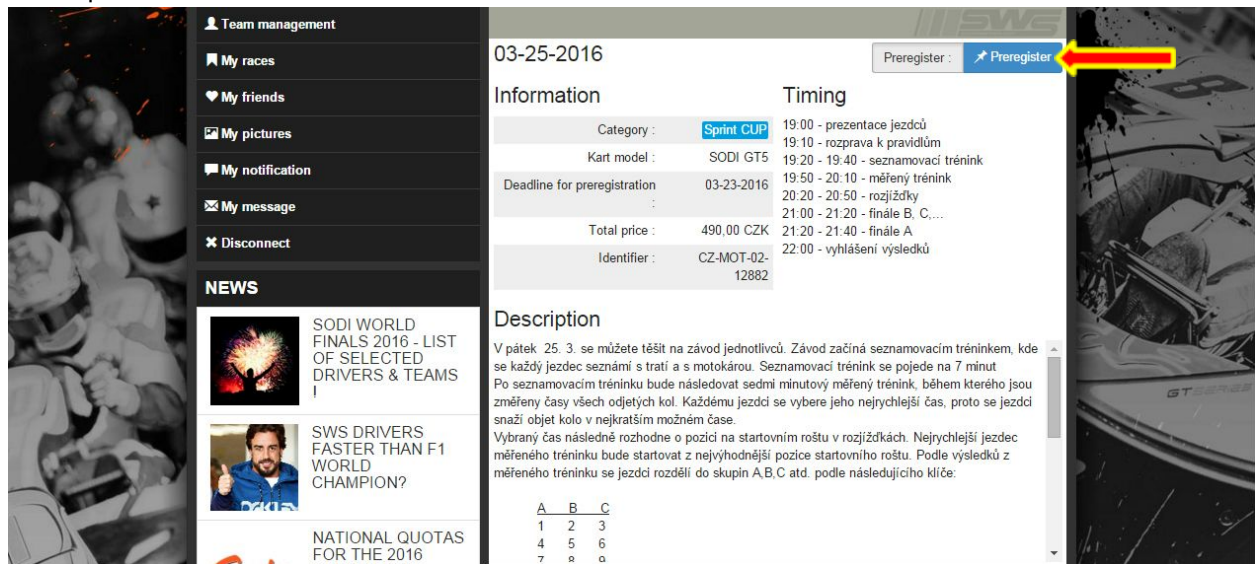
Team management

My races

My friends

My pictures

My notification

My message

Disconnect

NEWS

SODI WORLD FINALS 2016 - LIST OF SELECTED DRIVERS & TEAMS !

SWS DRIVERS FASTER THAN F1 WORLD CHAMPION?

NATIONAL QUOTAS FOR THE 2016

SWS

03-25-2016

Preregister :

Preregister

Information

| Category : | Sprint CUP |
|---|---|
| Kart model : | SODI GT5 |
| Deadline for preregistration : | 03-23-2016 |
| Total price : | 490,00 CZK |
| Identifier : | CZ-MOT-02-12882 |

Timing

19:00 - prezentace jezdců
19:10 - rozprava k pravidlům
19:20 - 19:40 - seznamovací trénink
19:50 - 20:10 - měřený trénink
20:20 - 20:50 - rozjížďky
21:00 - 21:20 - finále B, C,...
21:20 - 21:40 - finále A
22:00 - vyhlášení výsledků

Description

V pátek 25. 3. se můžete těšit na závod jednotlivců. Závod začíná seznamovacím tréninkem, kde se každý jezdec seznámí s tratí a s motokárou. Seznamovací trénink se pojede na 7 minut
Po seznamovacím tréninku bude následovat sedmi minutový měřený trénink, během kterého jsou změřeny časy všech odjetých kol. Každému jezdci se vybere jeho nejrychlejší čas, proto se jezdci snaží objet kolo v nejkratším možném čase.
Vybraný čas následně rozhodne o pozici na startovním roštu v rozjížďkách. Nejrychlejší jezdec měřeného tréninku bude startovat z nejvýhodnější pozice startovního roštu. Podle výsledků z měřeného tréninku se jezdci rozdělí do skupin A,B,C atd. podle následujícího klíče:

| A | B | C |
|---|---|---|
| 1 | 2 | 3 |
| 4 | 5 | 6 |
| 7 | 8 | 9 |

GT SERIES